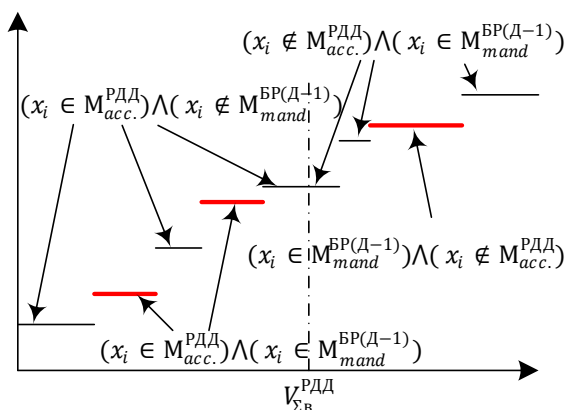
$(x_i \notin \mathrm{M}_{acc.}^{\text{РДД}}) \wedge (x_i \in \mathrm{M}_{mand}^{\text{БР(Д}-1)})$

$(x_i \in \mathrm{M}_{acc.}^{\text{РДД}}) \wedge (x_i \notin \mathrm{M}_{mand}^{\text{БР(Д}-1)})$

$(x_i \in \mathrm{M}_{mand}^{\text{БР(Д}-1)}) \wedge (x_i \notin \mathrm{M}_{acc.}^{\text{РДД}})$

$(x_i \in \mathrm{M}_{acc.}^{\text{РДД}}) \wedge (x_i \in \mathrm{M}_{mand}^{\text{БР(Д}-1)})$

$V_{\Sigma\text{в}}^{\text{РДД}}$